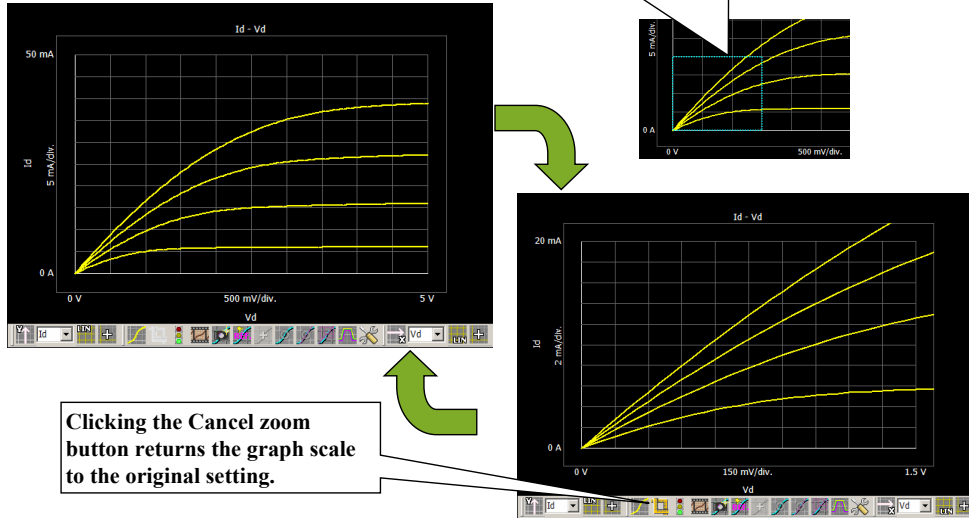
Id - Vd

50 mA

Id

5 mA/div.

0 A

0 V

500 mV/div.

5 V

Vd

Id

LIN

Vd

LIN

5 mA/div.

0 A

0 V

500 mV/div.

Id - Vd

20 mA

Id

2 mA/div.

0 A

0 V

150 mV/div.

1.5 V

Vd

Id

LIN

Vd

LIN

Clicking the Cancel zoom button returns the graph scale to the original setting.